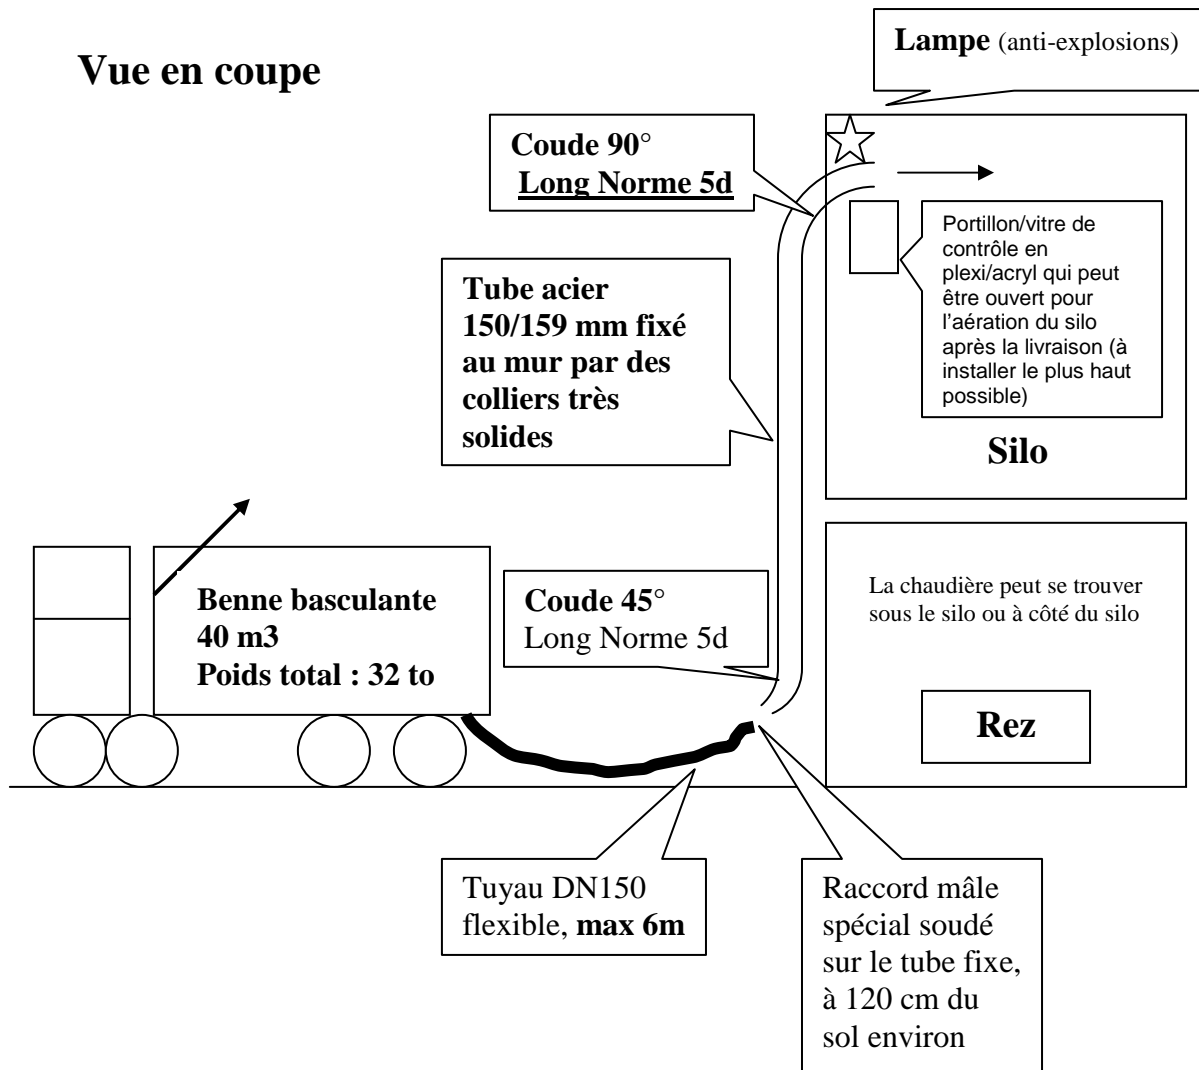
Vue en coupe

Lampe (anti-explosions)

Coude 90°
Long Norme 5d

Portillon/vitre de contrôle en plexi/acryl qui peut être ouvert pour l'aération du silo après la livraison (à installer le plus haut possible)

Tube acier 150/159 mm fixé au mur par des colliers très solides

Silo

La chaudière peut se trouver sous le silo ou à côté du silo

Benne basculante
40 m3
Poids total : 32 to

Coude 45°
Long Norme 5d

Rez

Tuyau DN150 flexible, max 6m

Raccord mâle spécial soudé sur le tube fixe, à 120 cm du sol environ